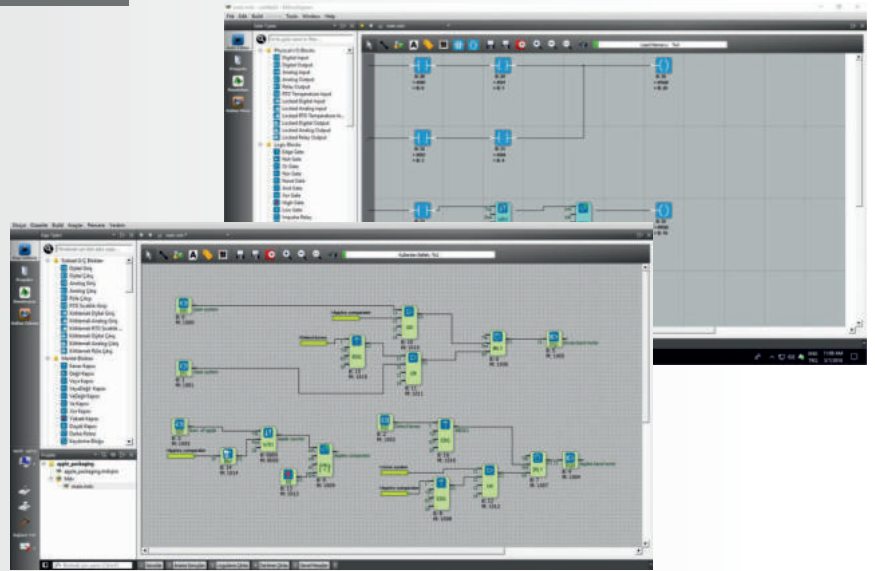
File Edit Build Tools Window Help

Physical I/O Blocks
Digital Input
Digital Output
Analog Input
Analog Output
Relay Output
RTD Temperature Input
Located Digital Input
Located Analog Input
Located RTD Temperature In...
Located Digital Output
Located Analog Output
Located Relay Output
Logic Blocks
Edge Gate
Not Gate
Or Gate
Nor Gate
Nand Gate
And Gate
Xor Gate
Xnor Gate
High Gate
Low Gate
Impulse Relay

Dosya Düzenle Build Araçlar Pencere Yardım

Fiziksel G/Ç Blokları
Dijital Giriş
Dijital Çıkış
Analog Giriş
Analog Çıkış
Röle Çıkışı
RTD Sıcaklık Girişi
Kilitlenmiş Dijital Giriş
Kilitlenmiş Analog Giriş
Kilitlenmiş RTD Sıcaklık...
Kilitlenmiş Dijital Çıkış
Kilitlenmiş Analog Çıkış
Kilitlenmiş Röle Çıkışı
Mantık Blokları
Kenar Kapısı
Değil Kapısı
Veya Kapısı
VeyaDeğil Kapısı
VeDeğil Kapısı
Ve Kapısı
Xor Gate
Yüksek Kapısı
Düşük Kapısı
Darbe Rölesi
Sayıcılar Bloğu

apple_packaging
apple_packaging.mdsplus
Main
main.mdc